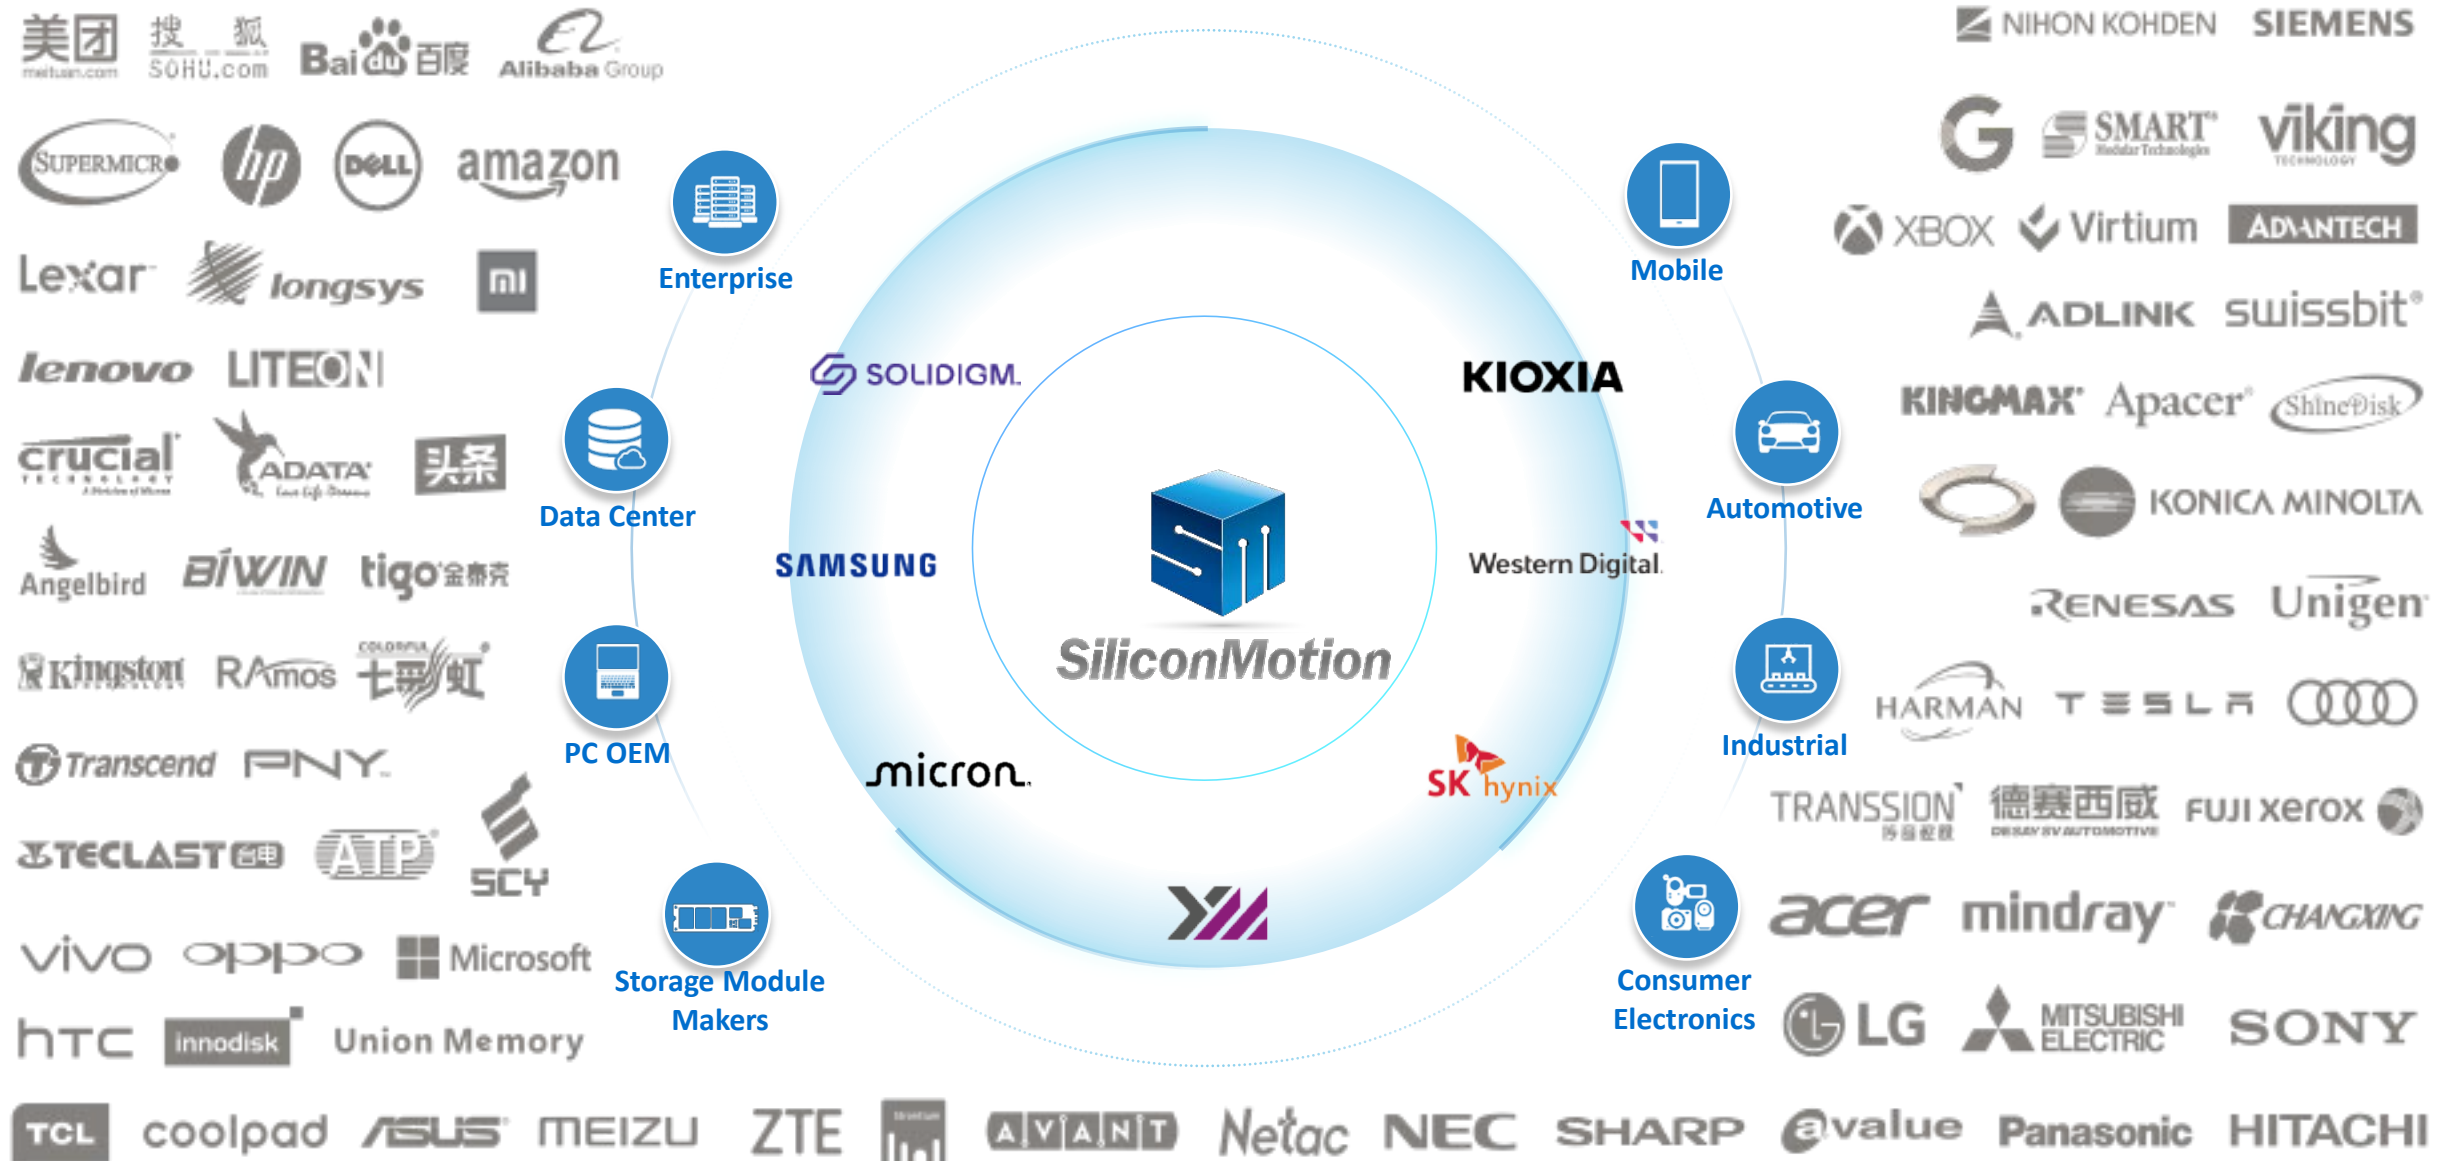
美团 meituan.com 搜狐 SOHU.com Baidu百度 Alibaba Group

NIHON KOHDEN SIEMENS

SUPERMICRO hp DELL amazon

Enterprise

Mobile

G SMART Modular Technologies viking TECHNOLOGY

XBOX Virtium ADVANTECH

Lexar longsys mi

ADLINK swissbit

lenovo LITEON

SOLIDIGM

KIOXIA

KINGMAX Apacer ShineDisk

crucial ADATA 头条

Data Center

Automotive

KONICA MINOLTA

Angelbird BIWIN tigo

SAMSUNG

SiliconMotion

Western Digital

RENESAS Unigen

Kingston RAmos COLORFUL 七彩虹

PC OEM

Industrial

HARMAN TESLA

Transcend PNY

micron

SK hynix

TRANSSION 德赛西威

FUJI xerox

TECLAST ATP SCY

Storage Module Makers

Consumer Electronics

acer mindray CHANGXING

vivo oppo Microsoft

htc innodisk Union Memory

LG MITSUBISHI ELECTRIC SONY

TCL coolpad ASUS MEIZU ZTE AVANT Netac NEC SHARP avalue Panasonic HITACHI